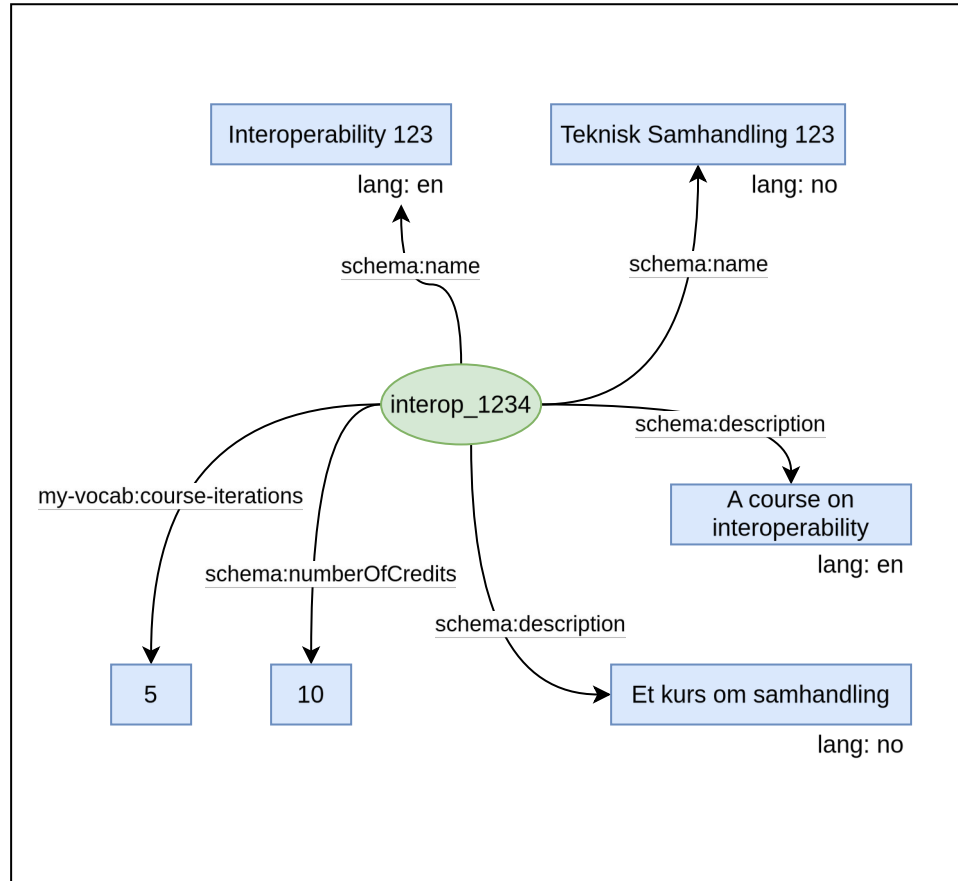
Interoperability 123

lang: en

Teknisk Samhandling 123

lang: no

schema:name

schema:name

interop_1234

schema:description

A course on interoperability

lang: en

my-vocab:course-iterations

schema:numberOfCredits

schema:description

5

10

Et kurs om samhandling

lang: no